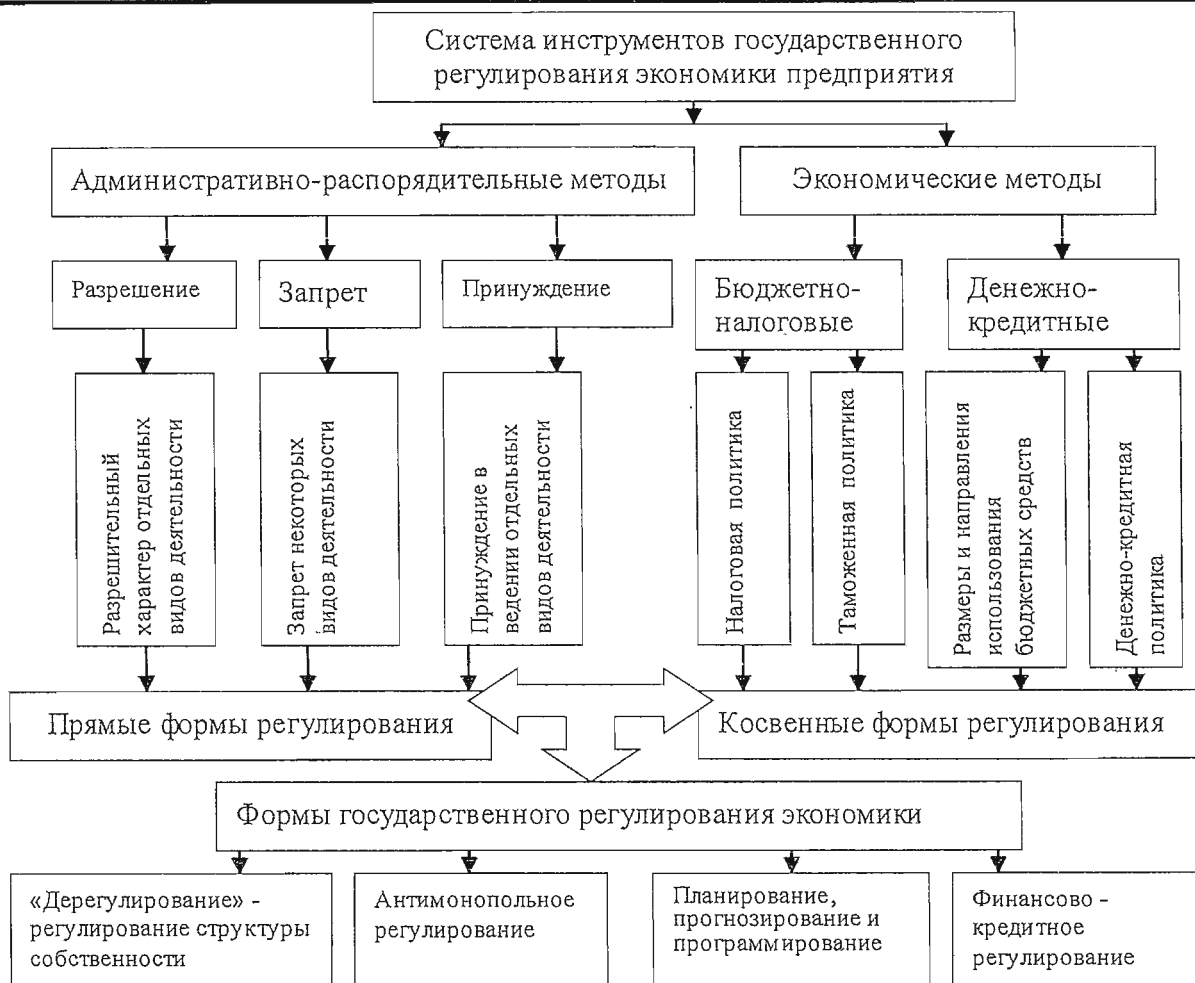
Система инструментов государственного регулирования экономики предприятия

Административно-распорядительные методы

Экономические методы

Разрешение

Запрет

Принуждение

Бюджетно-налоговые

Денежно-кредитные

Разрешительный характер отдельных видов деятельности

Запрет некоторых видов деятельности

Принуждение в ведении отдельных видов деятельности

Налоговая политика

Таможенная политика

Размеры и направления использования бюджетных средств

Денежно-кредитная политика

Прямые формы регулирования

Косвенные формы регулирования

Формы государственного регулирования экономики

«Дерегулирование» - регулирование структуры собственности

Антимонопольное регулирование

Планирование, прогнозирование и программирование

Финансово - кредитное регулирование